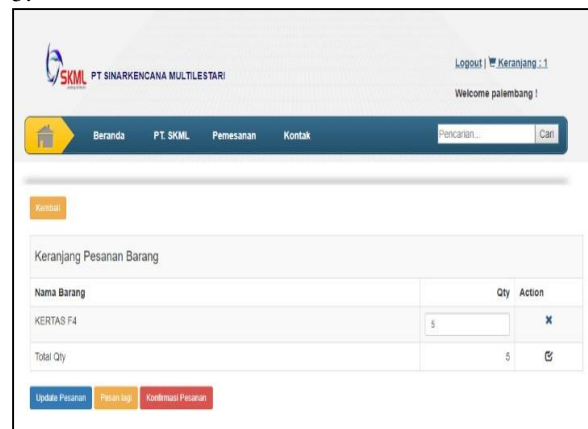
SKML PT SINARKENCANA MULTILESTARI

Logout | Keranjang : 1

Welcome palembang !

Beranda PT. SKML Pemesanan Kontak

Pencarian...

Cari

Kembali

Keranjang Pesanan Barang

| Nama Barang | Qty | Action |
|---|---|---|
| KERTAS F4 | 5 | ✖ |
| Total Qty | 5 | |

Update Pesanan Pesan lagi Konfirmasi Pesanan